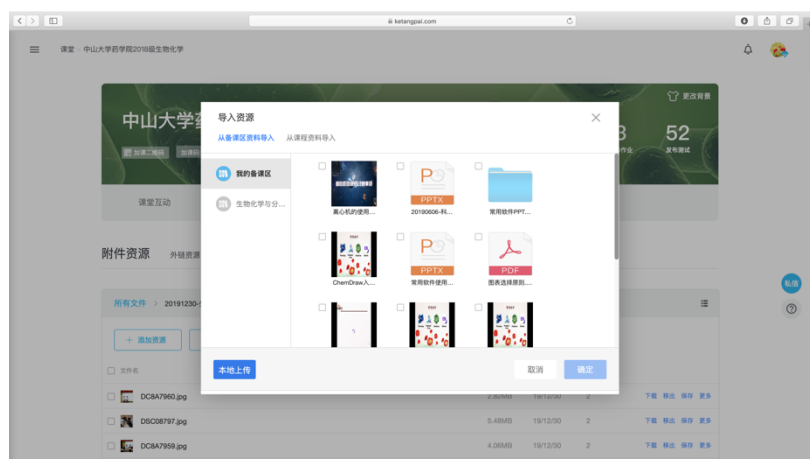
ketangpai.com

课堂 · 中山大学药学院2018级生物化学

中山大学

加课二维码 加课码

更改背景

8 作业

52 发布测试

课堂互动

附件资源 外链资源

所有文件 > 20191230-

+ 添加资源

文件名

DC8A7960.jpg 2.82MB 19/12/30 2 下载 移出 保存 更多

DSC08797.jpg 5.48MB 19/12/30 2 下载 移出 保存 更多

DC8A7959.jpg 4.08MB 19/12/30 2 下载 移出 保存 更多

导入资源

从备课区资料导入 从课程资料导入

我的备课区

生物化学与分...

离心机的使用...

PPTX
20190606-科...

常用软件PPT...

ChemDraw入...

PPTX
常用软件使用...

PDF
图表选择原则...

本地上传

取消 确定

私信

?